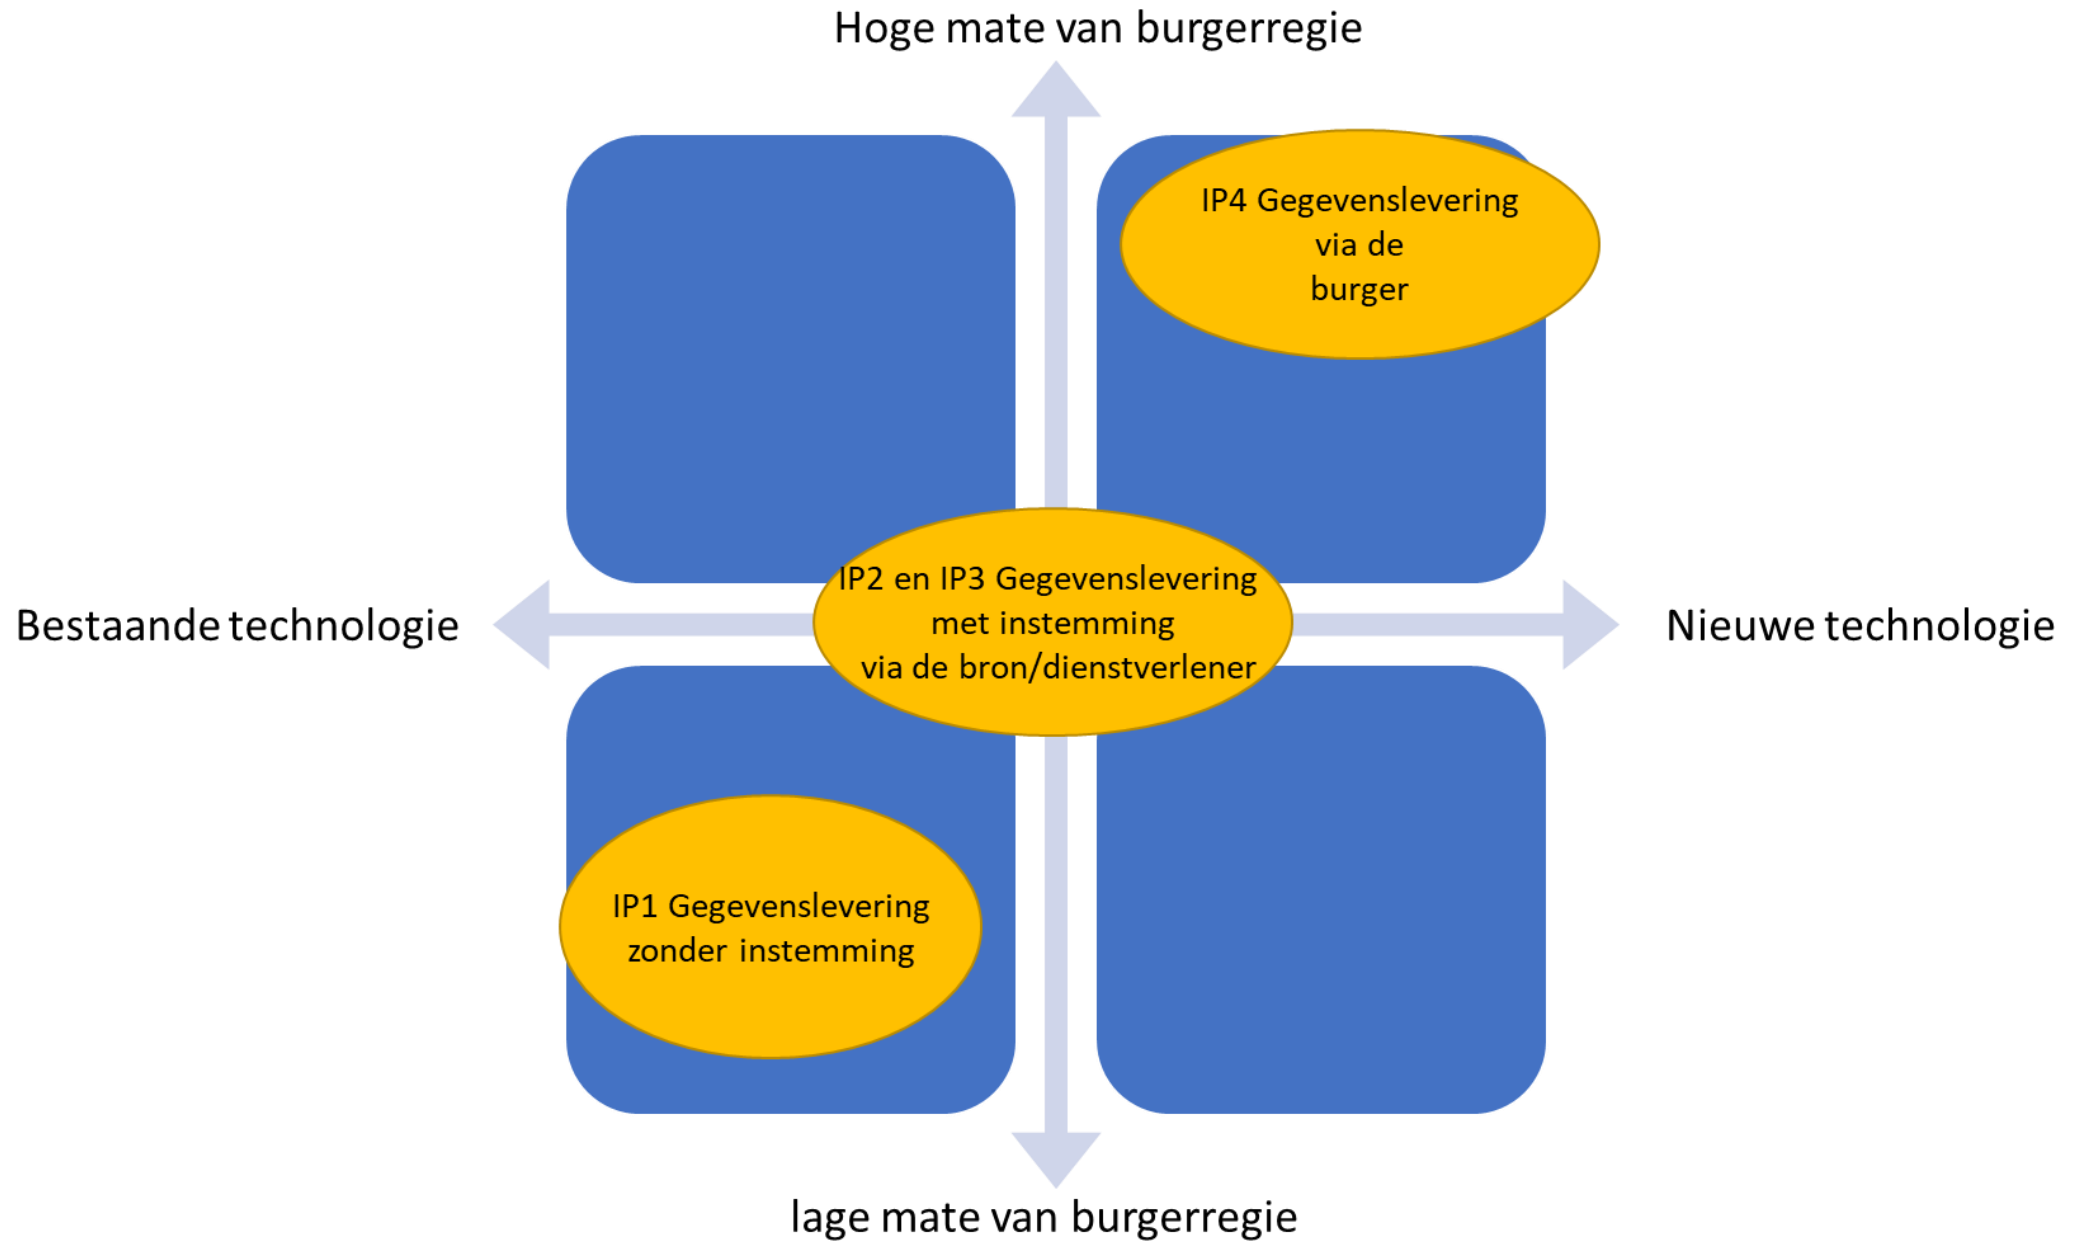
Hoge mate van burgerregie

IP4 Gegevenslevering via de burger

Bestaande technologie

IP2 en IP3 Gegevenslevering met instemming via de bron/dienstverlener

Nieuwe technologie

IP1 Gegevenslevering zonder instemming

lage mate van burgerregie